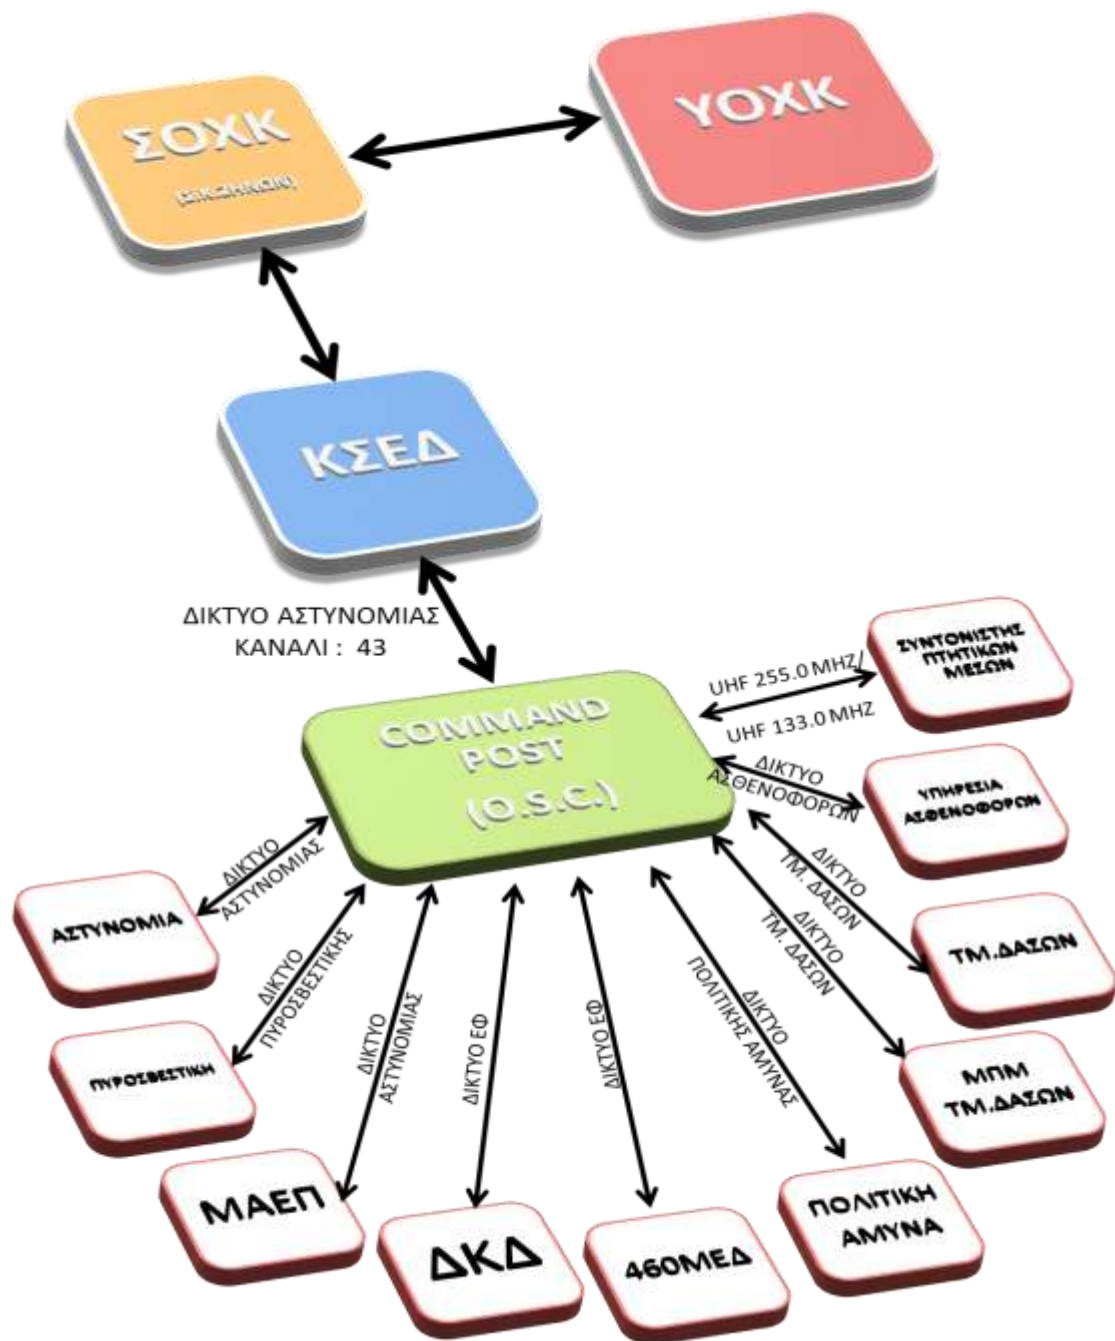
ΣΟΧΚ

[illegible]

ΥΟΧΚ

ΚΣΕΔ

ΔΙΚΤΥΟ ΑΣΤΥΝΟΜΙΑΣ
ΚΑΝΑΛΙ : 43

COMMAND POST (O.S.C.)

UHF 255.0 MHZ/

UHF 133.0 MHZ

ΣΥΝΤΟΝΙΣΤΗΣ ΠΤΗΤΙΚΩΝ ΜΕΣΩΝ

ΔΙΚΤΥΟ ΑΣΘΕΝΟΦΟΡΩΝ

ΥΠΗΡΕΣΙΑ ΑΣΘΕΝΟΦΟΡΩΝ

ΔΙΚΤΥΟ ΤΜ. ΔΑΣΩΝ

ΤΜ.ΔΑΣΩΝ

ΔΙΚΤΥΟ ΤΜ. ΔΑΣΩΝ

ΜΠΜ ΤΜ.ΔΑΣΩΝ

ΔΙΚΤΥΟ ΑΣΤΥΝΟΜΙΑΣ

ΑΣΤΥΝΟΜΙΑ

ΔΙΚΤΥΟ ΠΥΡΟΣΒΕΣΤΙΚΗΣ

ΠΥΡΟΣΒΕΣΤΙΚΗ

ΔΙΚΤΥΟ ΑΣΤΥΝΟΜΙΑΣ

ΜΑΕΠ

ΔΙΚΤΥΟ ΕΦ

ΔΚΔ

ΔΙΚΤΥΟ ΕΦ

460ΜΕΔ

ΔΙΚΤΥΟ ΠΟΛΙΤΙΚΗΣ ΑΜΥΝΑΣ

ΠΟΛΙΤΙΚΗ ΑΜΥΝΑ